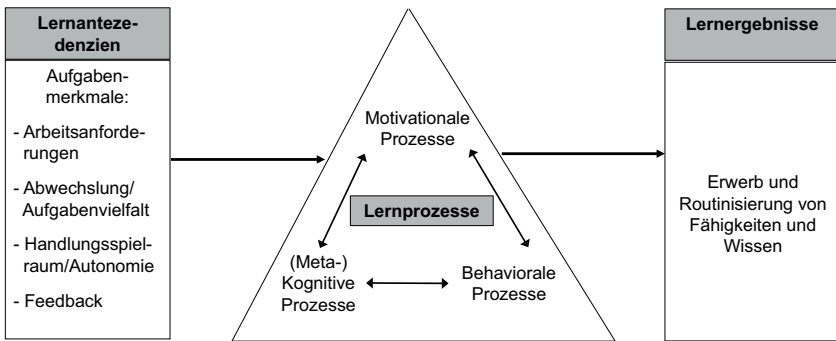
Lernantezedenzien

Aufgabenmerkmale:

- Arbeitsanforderungen

- Abwechslung/ Aufgabenvielfalt

- Handlungsspielraum/Autonomie

- Feedback

Motivationale Prozesse

Lernprozesse

(Meta-) Kognitive Prozesse

Behaviorale Prozesse

Lernergebnisse

Erwerb und Routinisierung von Fähigkeiten und Wissen